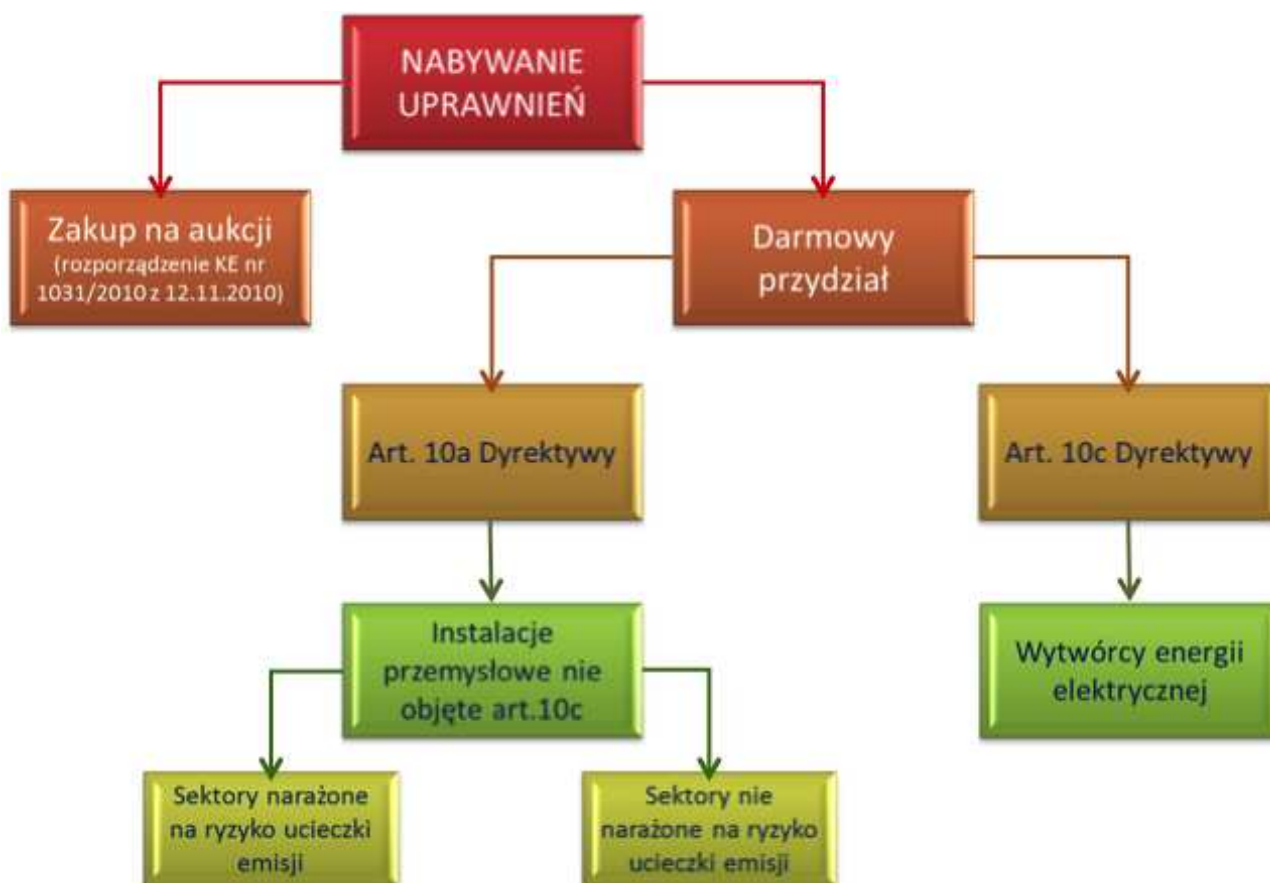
NABYWANIE UPRAWNIEŃ

Zakup na aukcji
(rozporządzenie KE nr 1031/2010 z 12.11.2010)

Darmowy przydział

Art. 10a Dyrektywy

Art. 10c Dyrektywy

Instalacje przemysłowe nie objęte art.10c

Wytwórcy energii elektrycznej

Sektory narażone na ryzyko ucieczki emisji

Sektory nie narażone na ryzyko ucieczki emisji